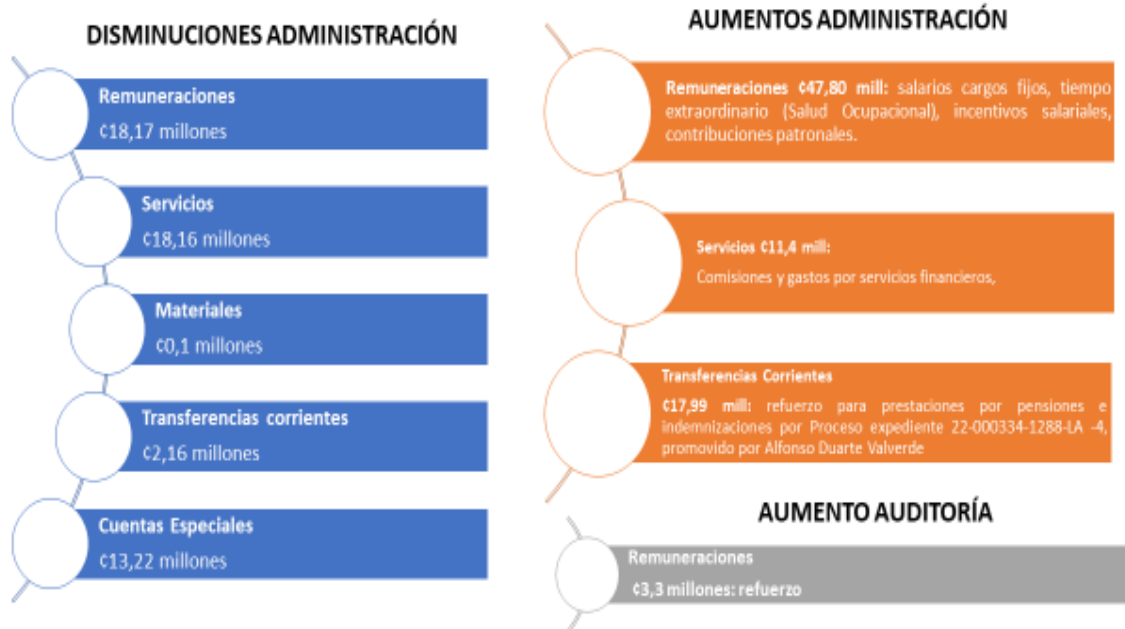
DISMINUCIONES ADMINISTRACIÓN

Remuneraciones
¢18,17 millones

Servicios
¢18,16 millones

Materiales
¢0,1 millones

Transferencias corrientes
¢2,16 millones

Cuentas Especiales
¢13,22 millones

AUMENTOS ADMINISTRACIÓN

Remuneraciones ¢47,80 mill: salarios cargos fijos, tiempo extraordinario (Salud Ocupacional), incentivos salariales, contribuciones patronales.

Servicios ¢11,4 mill:
Comisiones y gastos por servicios financieros,

Transferencias Corrientes
¢17,99 mill: refuerzo para prestaciones por pensiones e indemnizaciones por Proceso expediente 22-000334-1288-LA -4, promovido por Alfonso Duarte Valverde

AUMENTO AUDITORÍA

Remuneraciones
¢3,3 millones: refuerzo